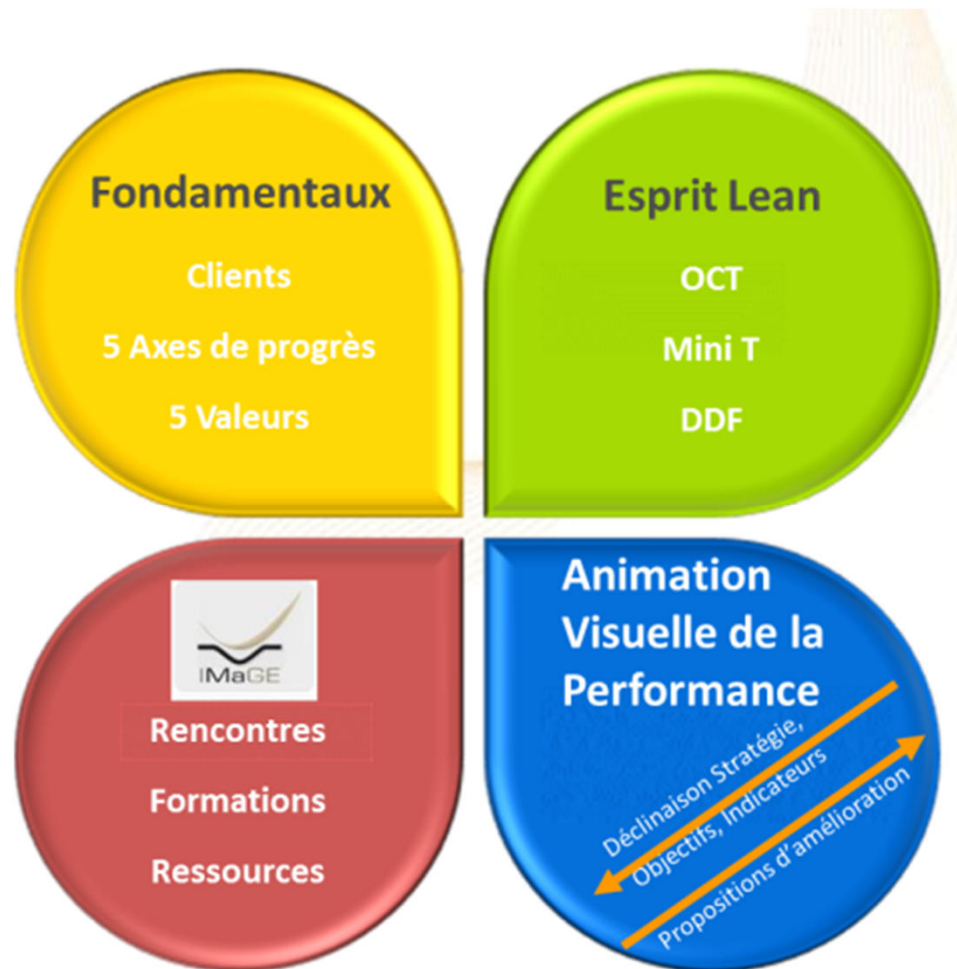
Fondamentaux

Clients

5 Axes de progrès

5 Valeurs

Esprit Lean

OCT

Mini T

DDF

IMaGE

Rencontres

Formations

Ressources

Animation Visuelle de la Performance

Déclinaison Stratégie, Objectifs, Indicateurs

Propositions d'amélioration